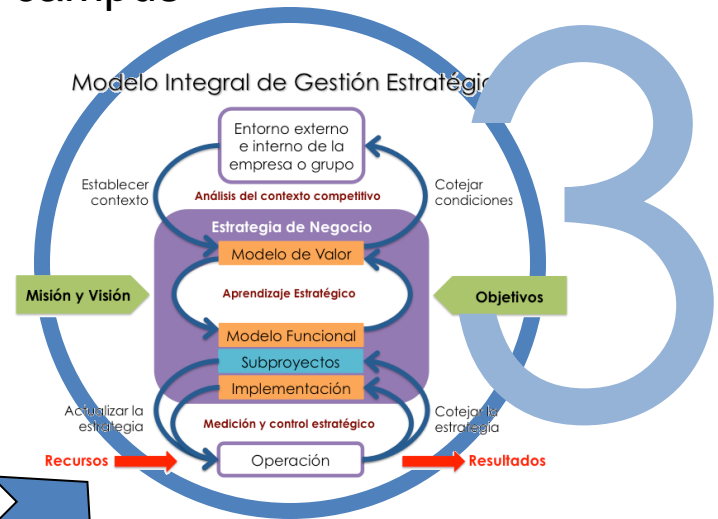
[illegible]

Modelo Integral de Gestión Estratégi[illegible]

Entorno externo e interno de la empresa o grupo

Establecer contexto

Análisis del contexto competitivo

Cotejar condiciones

Estrategia de Negocio

Modelo de Valor

Misión y Visión

Aprendizaje Estratégico

Objetivos

Modelo Funcional

Subproyectos

Implementación

Actualizar la estrategia

Medición y control estratégico

Cotejar la estrategia

Recursos

Operación

Resultados

3